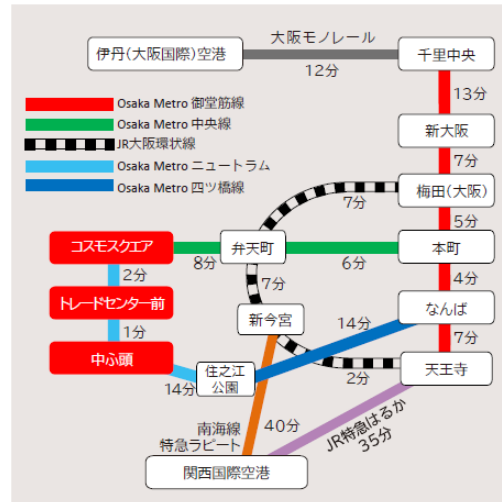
伊丹(大阪国際)空港
大阪モノレール
12分
千里中央
13分
新大阪
7分
梅田(大阪)
5分
本町
4分
なんば
7分
天王寺

Osaka Metro 御堂筋線
Osaka Metro 中央線
JR大阪環状線
Osaka Metro ニュートラム
Osaka Metro 四ツ橋線

7分
コスモスクエア
8分
弁天町
6分
2分
7分
トレードセンター前
1分
新今宮
14分
中ふ頭
住之江公園
14分
2分
南海線
特急ラピート
40分
JR特急はるか
35分
関西国際空港